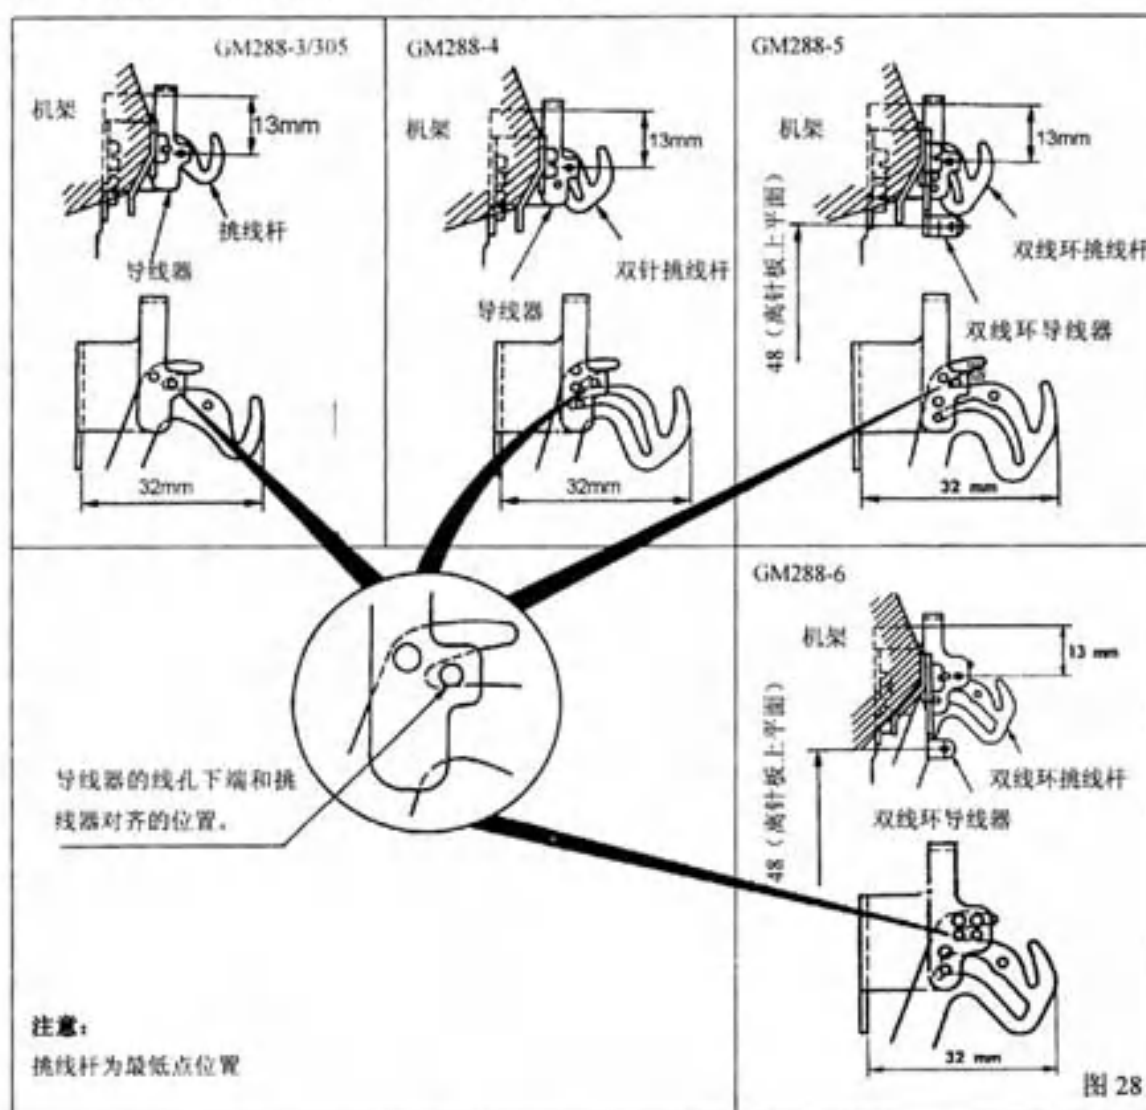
GM288-3/305
机架
13mm
挑线杆
导线器
32mm

GM288-4
机架
13mm
双针挑线杆
导线器
32mm

GM288-5
机架
13mm
48（离针板上平面）
双线环挑线杆
双线环导线器
32 mm

GM288-6
机架
13 mm
48（离针板上平面）
双线环挑线杆
双线环导线器
32 mm

导线器的线孔下端和挑线器对齐的位置。

注意：
挑线杆为最低点位置

图 28